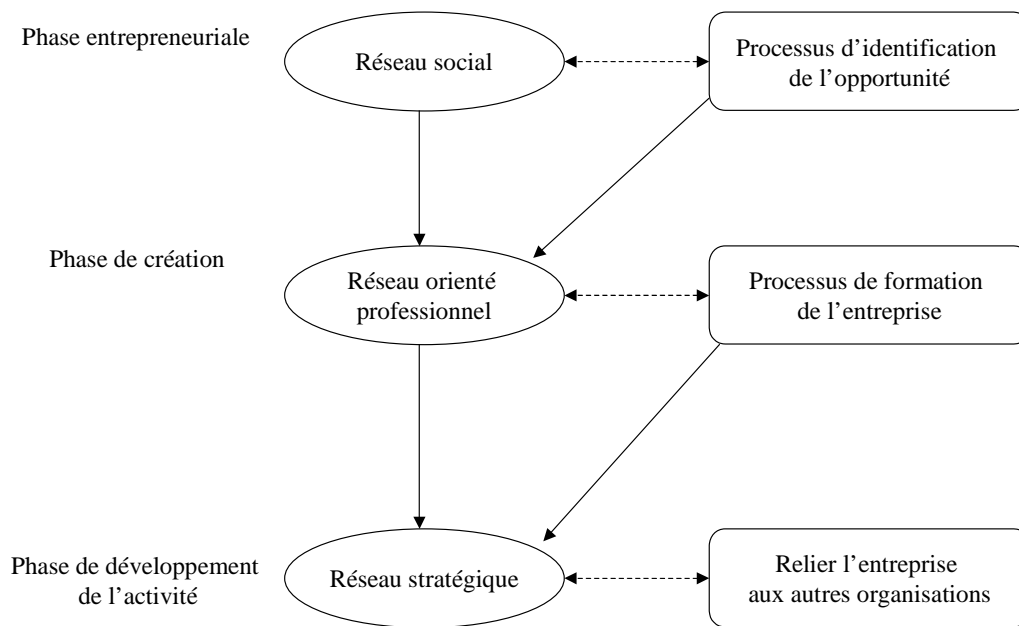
Phase entrepreneuriale

Réseau social

Processus d'identification de l'opportunité

Phase de création

Réseau orienté professionnel

Processus de formation de l'entreprise

Phase de développement de l'activité

Réseau stratégique

Relier l'entreprise aux autres organisations